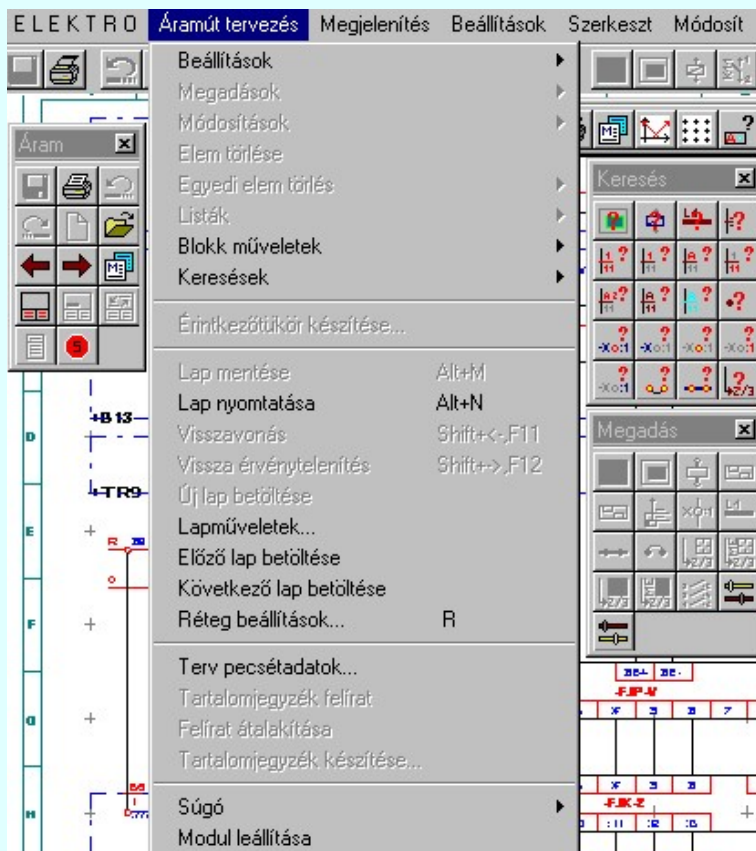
ELEKTRO Áramút tervezés Megjelenítés Beállítások Szerkeszt Módosít

Beállítások
Megadások
Módosítások
Elem törlése
Egyedi elem törlés
Listák
Blokk műveletek
Keresések

Érintkezőtükör készítése...

Lap mentése Alt+M
Lap nyomtatása Alt+N
Visszavonás Shift+<-,F11
Vissza érvénytelenítés Shift+->,F12
Új lap betöltése
Lapműveletek...
Előző lap betöltése
Következő lap betöltése
Réteg beállítások... R

Terv pecsétadatok...
Tartalomjegyzék felírat
Felírat átalakítása
Tartalomjegyzék készítése...

Súgó
Modul leállítása

Áram

Keresés

Megadás

+B13
+TR9
D
E
F
G
H
-FJP-V
-FJK-Z